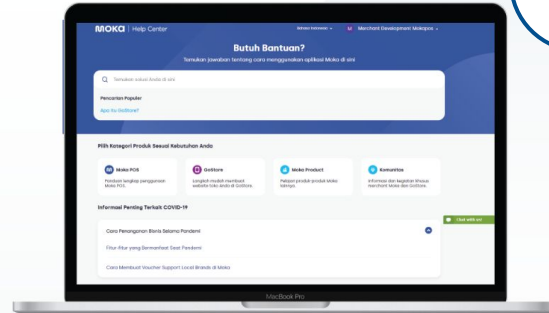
MOKA | Help Center

Bahasa Indonesia

M Merchant Development Mokapos

Butuh Bantuan?

Temukan jawaban tentang cara menggunakan aplikasi Moka di sini

Temukan solusi Anda di sini

Pencarian Populer

Apa itu GoStore?

Pilih Kategori Produk Sesuai Kebutuhan Anda

Moka POS
Panduan lengkap penggunaan Moka POS.

GoStore
Langkah mudah membuat website toko Anda di GoStore.

Moka Product
Pelajari produk-produk Moka lainnya.

Komunitas
Informasi dan kegiatan khusus merchant Moka dan GoStore.

Informasi Penting Terkait COVID-19

Cara Penanganan Bisnis Selama Pandemi

Fitur-fitur yang Bermanfaat Saat Pandemi

Cara Membuat Voucher Support Local Brands di Moka

Chat with us

MacBook Pro